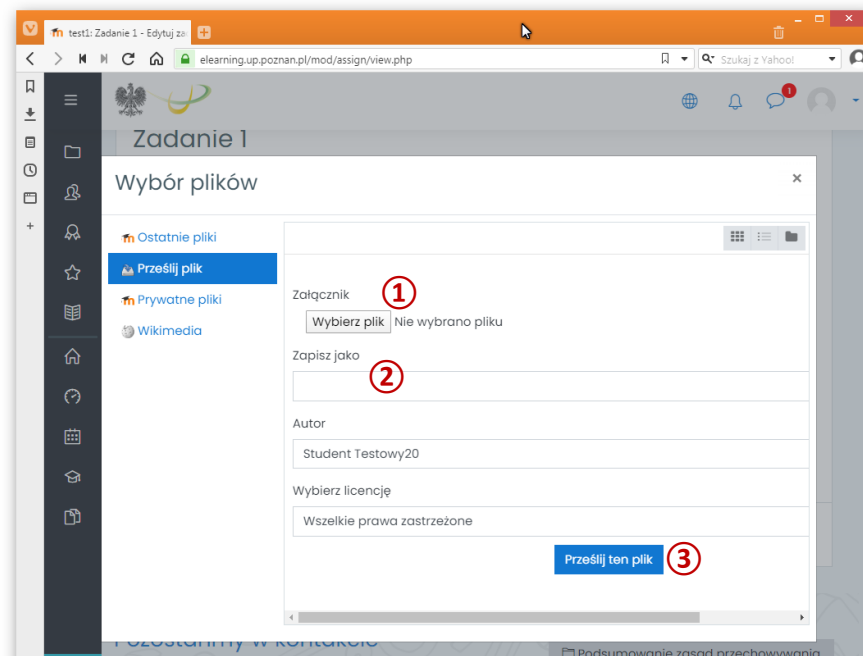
test1: Zadanie 1 - Edytuj za

elearning.up.poznan.pl/mod/assign/view.php

Szukaj z Yahoo!

1

Zadanie 1

Wybór plików

×

Ostatnie pliki

Prześlij plik

Prywatne pliki

Wikimedia

Załącznik

①

Wybierz plik Nie wybrano pliku

Zapisz jako

②

Autor

Student Testowy20

Wybierz licencję

Wszelkie prawa zastrzeżone

Prześlij ten plik

③

Pozostańmy w kontakcie

Podsumowanie zasad przechowywania